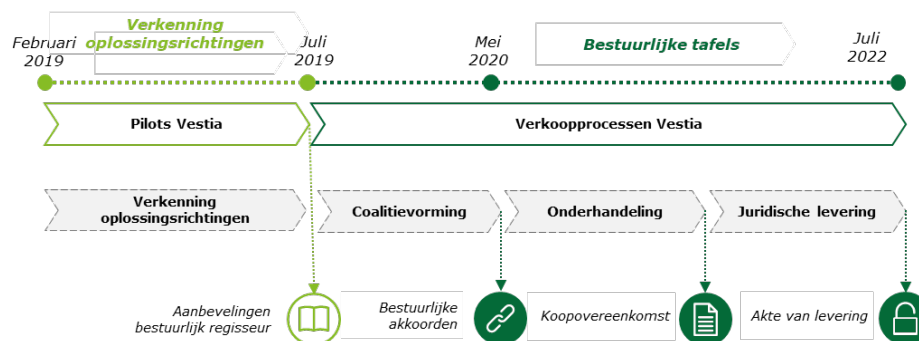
Verkenning oplossingsrichtingen

Februari 2019

Juli 2019

Mei 2020

Bestuurlijke tafels

Juli 2022

Pilots Vestia

Verkoopprocessen Vestia

Verkenning oplossingsrichtingen

Coalitievorming

Onderhandeling

Juridische levering

Aanbevelingen bestuurlijk regisseur

Bestuurlijke akkoorden

Koopovereenkomst

Akte van levering